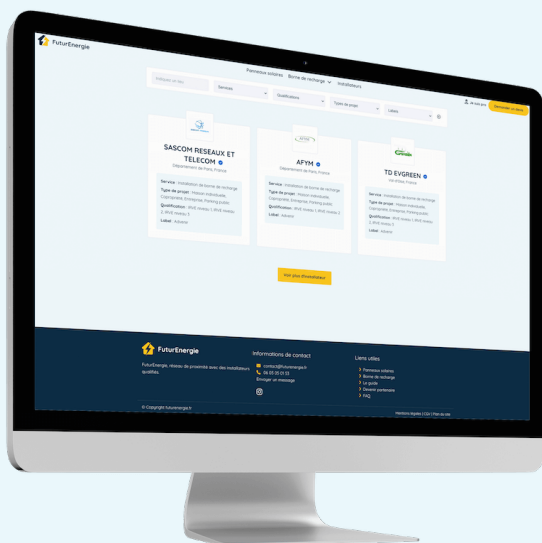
FuturEnergie

Panneaux solaires Borne de recharge Installateurs

Indiquez un lieu Services Qualifications Type de projet Labels

Je suis pro Demander un devis

SASCOM RESEAUX ET TELECOM
Département de Paris, France

Service : Installation de borne de recharge
Type de projet : Maison individuelle, Copropriété, Entreprise, Parking public
Qualification : IRVE niveau 1, IRVE niveau 2, IRVE niveau 3
Label : Advenir

AFYM
Département de Paris, France

Service : Installation de borne de recharge
Type de projet : Maison individuelle, Copropriété, Entreprise, Parking public
Qualification : IRVE niveau 1, IRVE niveau 2
Label : Advenir

TD EVGREEN
Île-de-France, France

Service : Installation de borne de recharge
Type de projet : Maison individuelle, Copropriété, Entreprise, Parking public
Qualification : IRVE niveau 1, IRVE niveau 2, IRVE niveau 3
Label : Advenir

Voir plus d'installateurs

FuturEnergie
FuturEnergie, réseau de proximité avec des installateurs qualifiés.

Informations de contact
contact@futurenergie.fr
06 83 35 01 53
Envoyer un message

Liens utiles
Panneaux solaires
Borne de recharge
Le guide
Devenir partenaire
FAQ

© Copyright futurenergie.fr

Mentions légales | CGU | Plan du site